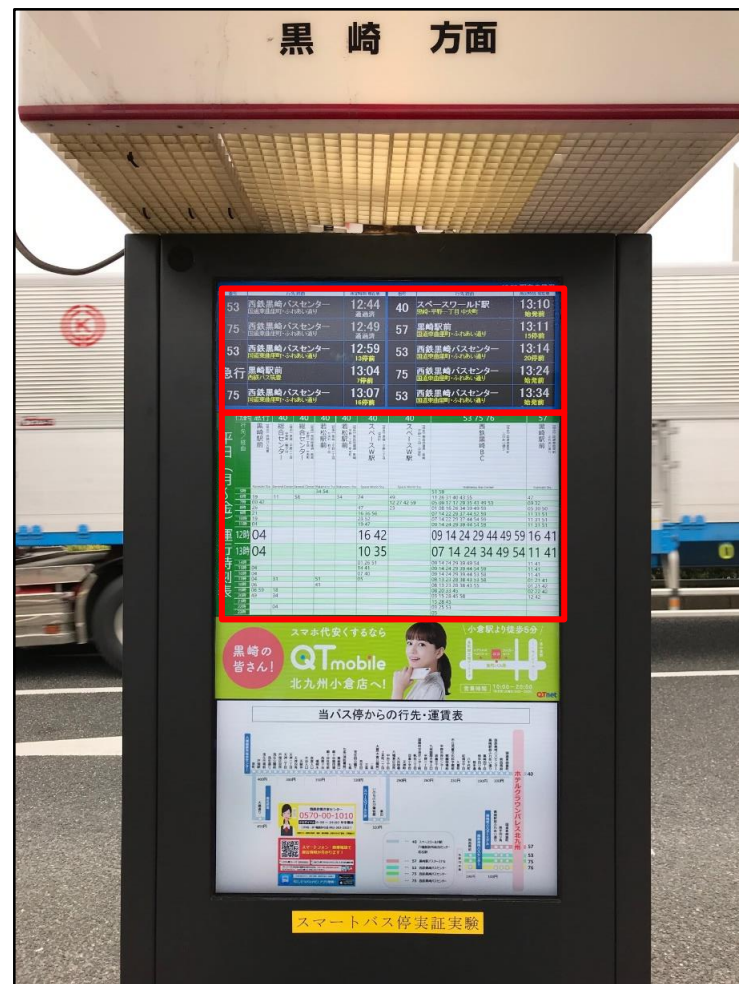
黒 崎 方面

| 53 | 西鉄黒崎バスセンター 国道黒崎経由 | 12:44 通過済 | 40 | スペースワールド駅 | 13:10 始発前 |
|---|---|---|---|---|---|
| 75 | 西鉄黒崎バスセンター | 12:49 通過済 | 57 | 黒崎駅前 | 13:11 15停前 |
| 53 | 西鉄黒崎バスセンター | 12:59 13停前 | 53 | 西鉄黒崎バスセンター | 13:14 20停前 |
| 急行 | 黒崎駅前 | 13:04 7停前 | 75 | 西鉄黒崎バスセンター | 13:24 始発前 |
| 75 | 西鉄黒崎バスセンター | 13:07 16停前 | 53 | 西鉄黒崎バスセンター | 13:34 始発前 |

平日(月～金)運行時刻表

40 40 40 40 40 40 53 75 76 57

黒崎駅前 スペースW駅 スペースW駅 西鉄黒崎BC 黒崎駅前

12時 04 16 42 09 14 24 29 44 49 59 16 41
13時 04 10 35 07 14 24 34 49 54 11 41

スマホ代安くするなら
黒崎の皆さん!
QTmobile
北九州小倉店へ!
小倉駅より徒歩5分
QTnet

当バス停からの行先・運賃表
0570-00-1010
ホテルクラウンパレス北九州

スマートバス停実証実験